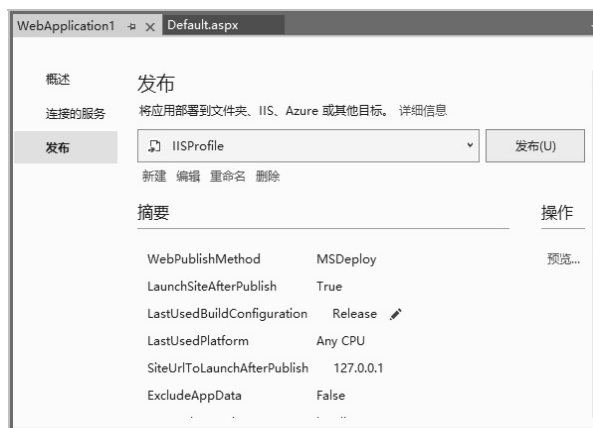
WebApplication1 ⇾ × Default.aspx

概述
连接的服务
发布

发布
将应用部署到文件夹、IIS、Azure 或其他目标。 详细信息

IISProfile
发布(U)

新建 编辑 重命名 删除

摘要

操作

预览...

| | |
|---|---|
| WebPublishMethod | MSDeploy |
| LaunchSiteAfterPublish | True |
| LastUsedBuildConfiguration | Release |
| LastUsedPlatform | Any CPU |
| SiteUrlToLaunchAfterPublish | 127.0.0.1 |
| ExcludeAppData | False |

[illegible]